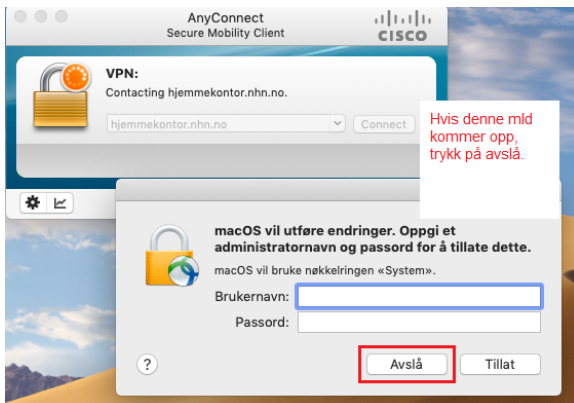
AnyConnect
Secure Mobility Client

cisco

VPN:
Contacting hjemmekontor.nhn.no.

hjemmekontor.nhn.no

Connect

Hvis denne mld kommer opp, trykk på avslå.

macOS vil utføre endringer. Oppgi et administratornavn og passord for å tillate dette.

macOS vil bruke nøkkelringen «System».

Brukernavn:

Passord:

?

Avslå

Tillat